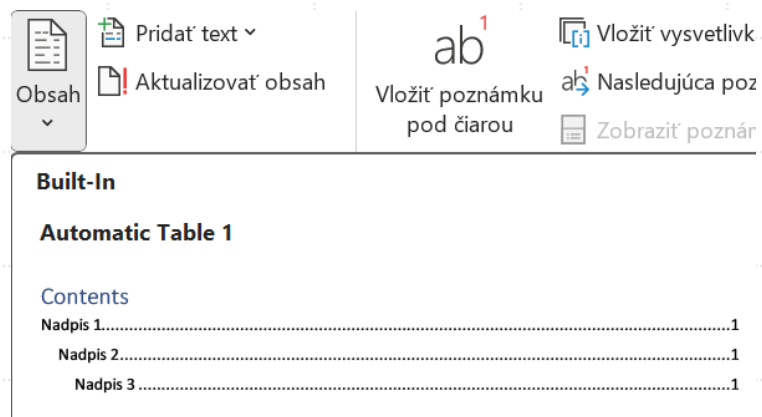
Obsah

Pridať text

Aktualizovať obsah

$ab^1$

Vložiť poznámku pod čiarou

Vložiť vysvetlivk

Nasledujúca poz

Zobraziť poznár

Built-In

Automatic Table 1

Contents

Nadpis 1........................................................................................................1

Nadpis 2..................................................................................................1

Nadpis 3 ...........................................................................................1